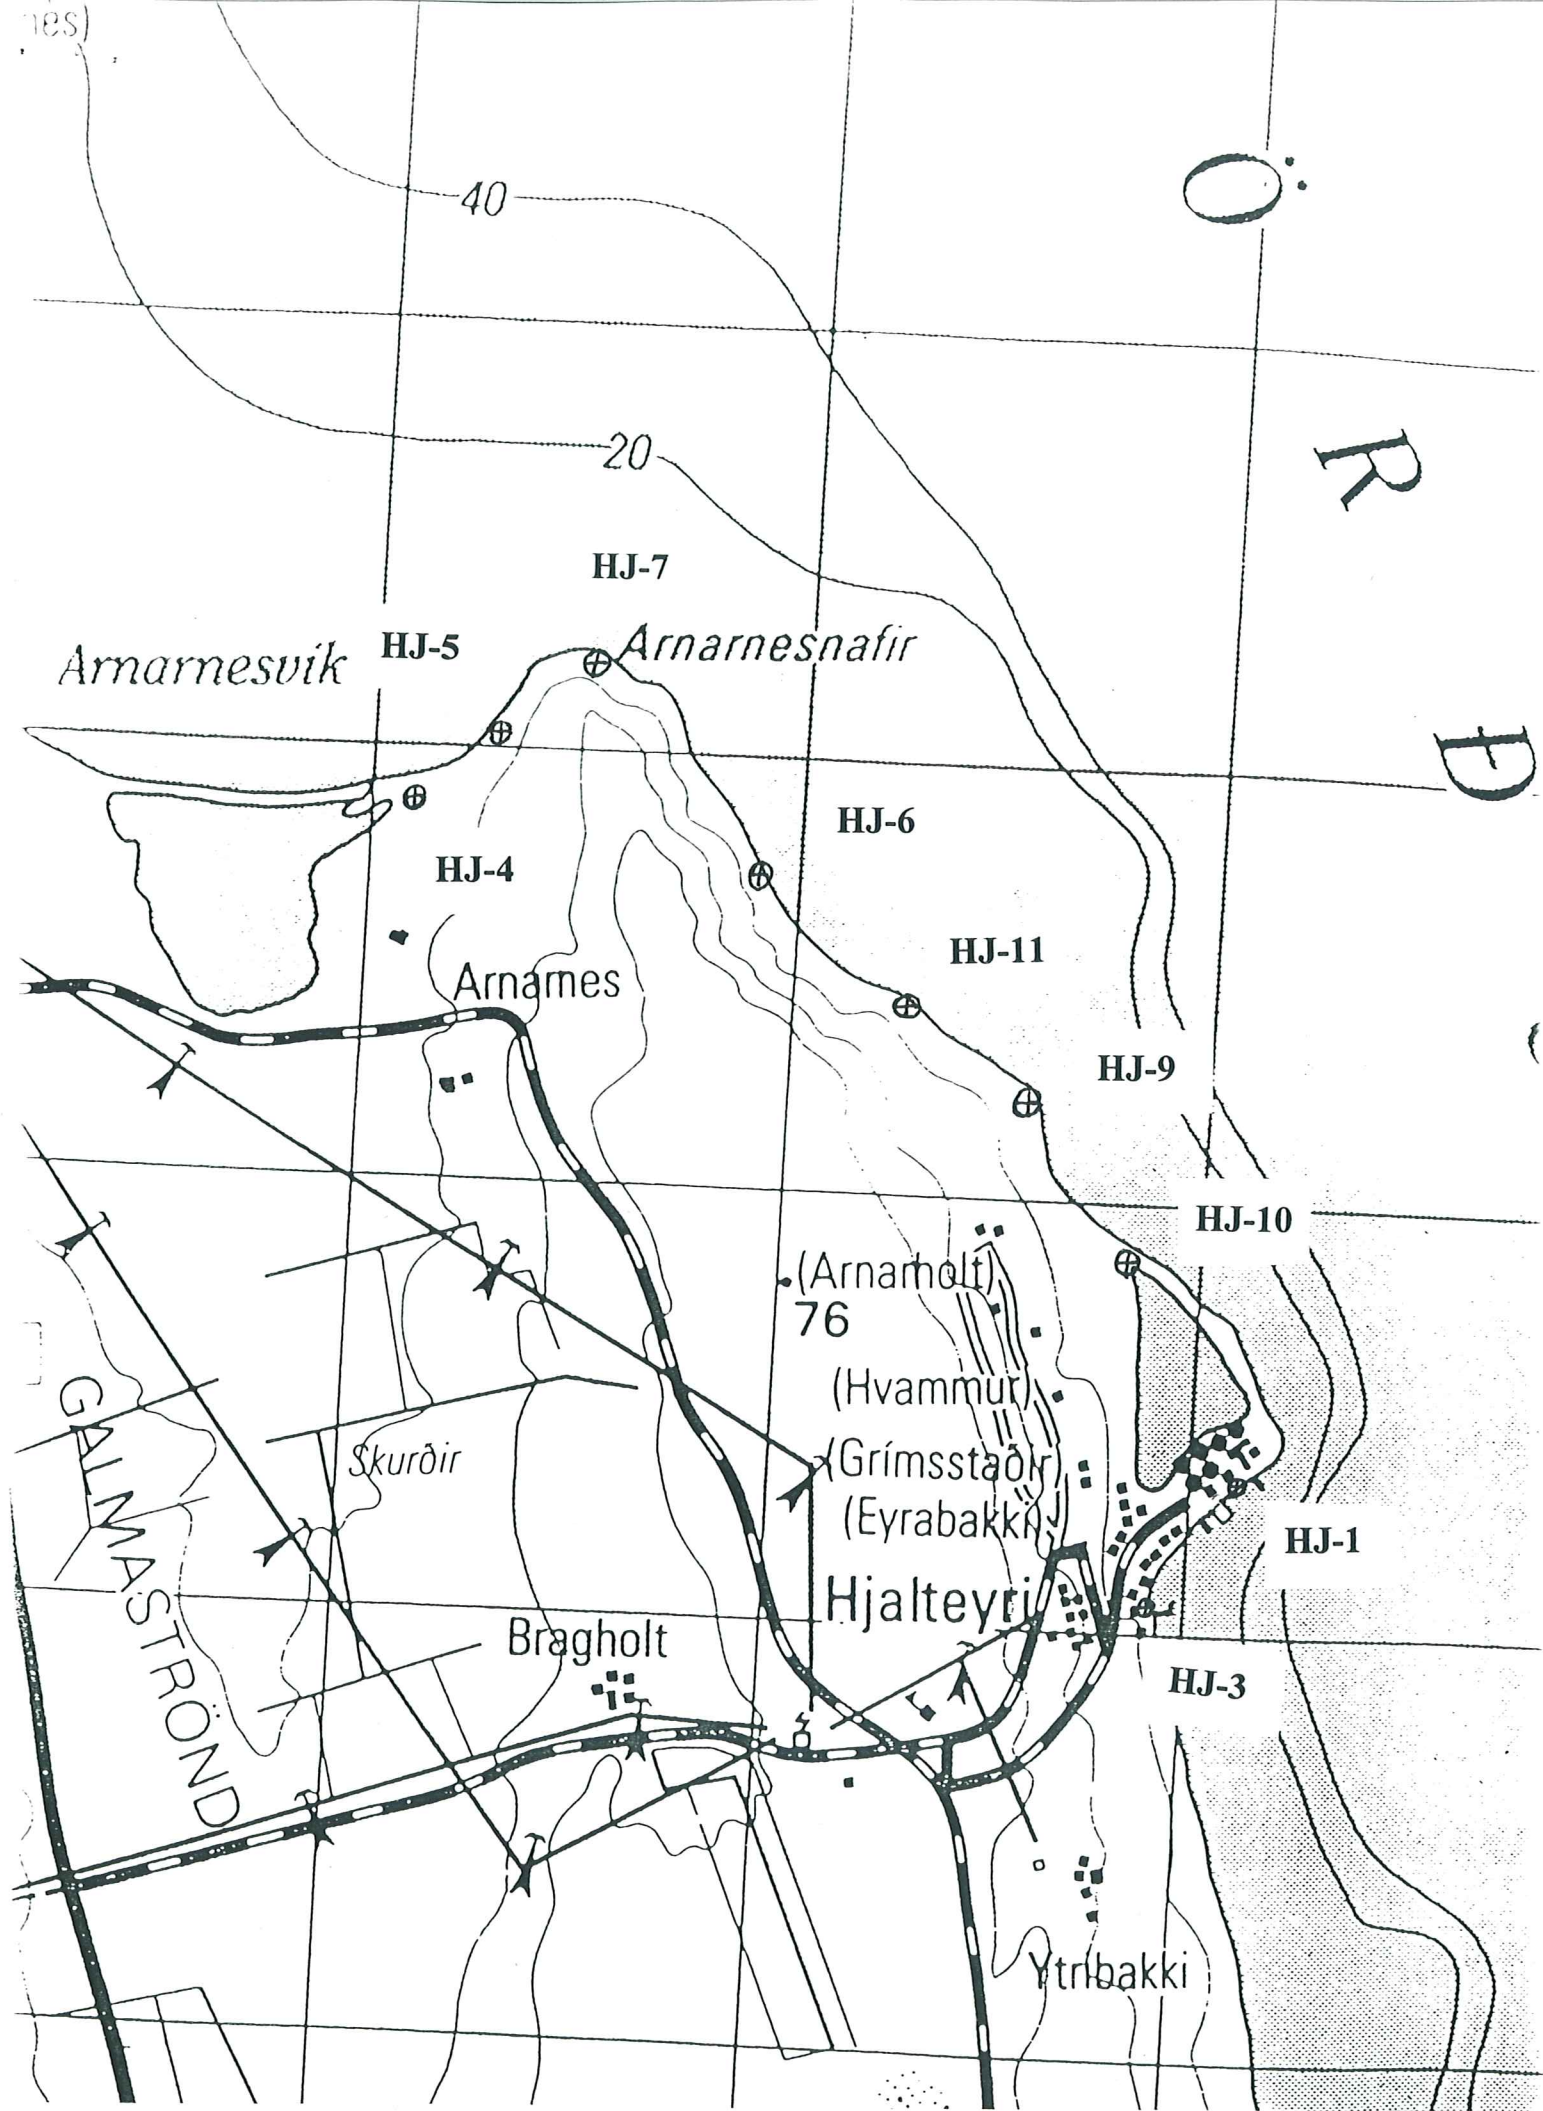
nes)

40

Ö

R

20

D

HJ-7

Arnarnesvík

HJ-5

Arnarnesnafir

HJ-6

HJ-4

HJ-11

Arnarnes

HJ-9

HJ-10

(Arnarholt)

76

(Hvammur)

GALMASTRÖND

Skurðir

(Grímsstaðir)

(Eyrabakki)

HJ-1

Hjalteyri

Bragholt

HJ-3

Ytribakki